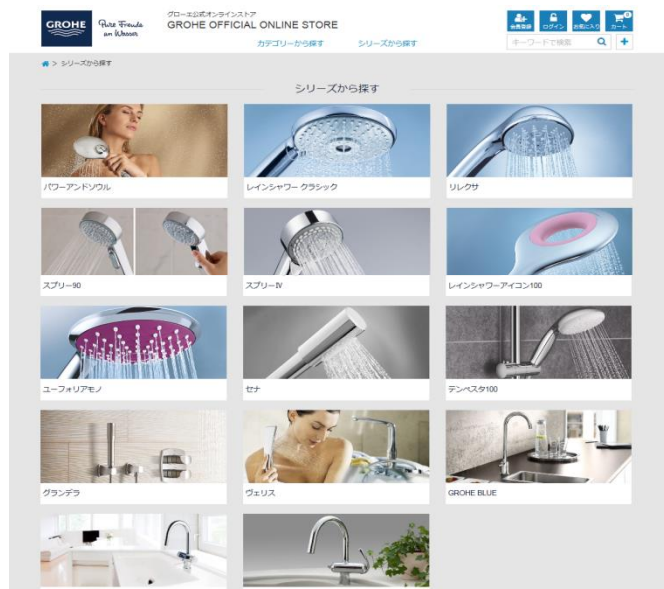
GROHE Pure Freude an Wasser

グローエ公式オンラインストア
GROHE OFFICIAL ONLINE STORE

カテゴリーから探す　シリーズから探す

会員登録　ログイン　お気に入り　カート

キーワードで検索

> シリーズから探す

シリーズから探す

パワーアンドソウル

レインシャワー クラシック

リレクサ

スプリー90

スプリーIV

レインシャワーアイコン100

ユーフォリアモノ

セナ

テンペスタ100

グランデラ

ヴェリス

GROHE BLUE